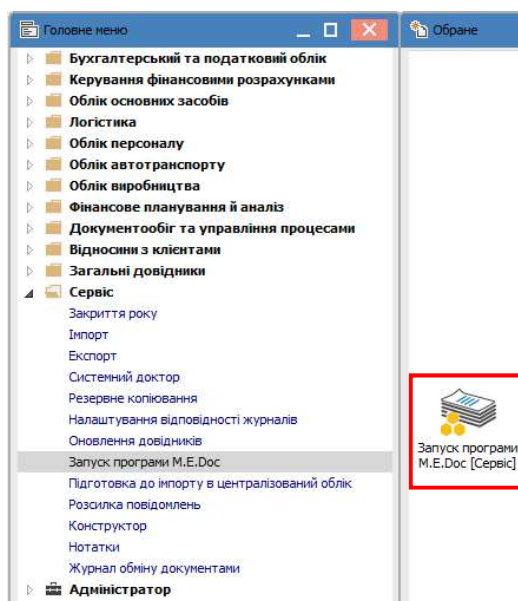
Головне меню

Обране

Бухгалтерський та податковий облік
Керування фінансовими розрахунками
Облік основних засобів
Логістика
Облік персоналу
Облік автотранспорту
Облік виробництва
Фінансове планування й аналіз
Документообіг та управління процесами
Відносини з клієнтами
Загальні довідники
Сервіс
Закриття року
Імпорт
Експорт
Системний доктор
Резервне копіювання
Налаштування відповідності журналів
Оновлення довідників
Запуск програми M.E.Doc
Підготовка до імпорту в централізований облік
Розсилка повідомлень
Конструктор
Нотатки
Журнал обміну документами
Адміністратор

Запуск програми M.E.Doc [Сервіс]